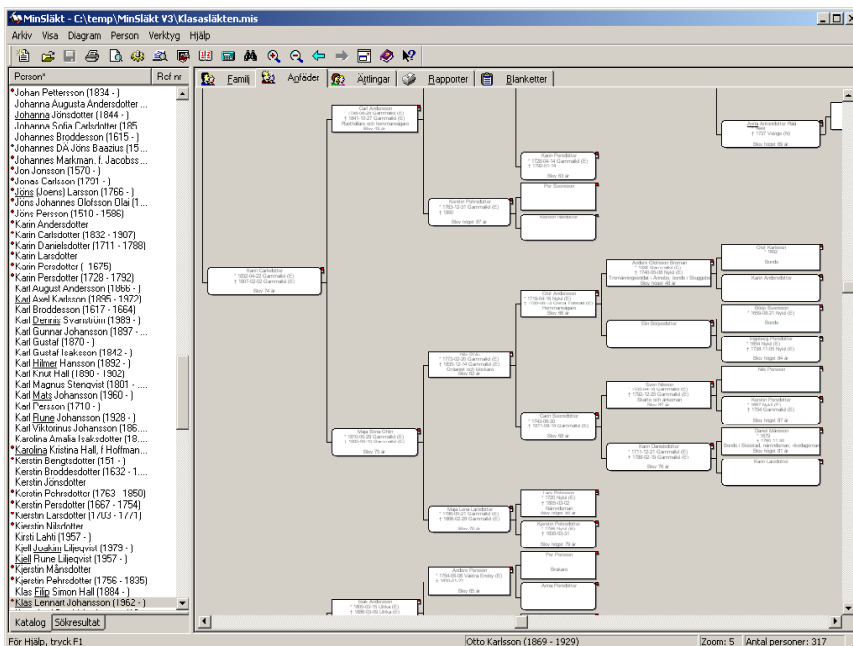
MinSläkt - C:\temp\MinSläkt V3\Klasasläkten.mis

Arkiv Visa Diagram Person Verktyg Hjälp

Person* Ref nr

Johan Pettersson (1834 - )
Johanna Augusta Andersdotter ...
Johanna Jönsdotter (1844 - )
Johanna Sofia Carlsdotter (185
Johannes Broddesson (1615 - )
Johannes DÅ Jöns Baazius (15...
Johannes Markman. f. Jacobss...
Jon Jonsson (1570 - )
Jonas Carlsson (1701 - )
Jöns (Joens) Larsson (1766 - )
Jöns Johannes Olofsson Olai (1...
Jöns Persson (1510 - 1586)
Karin Andersdotter
Karin Carlsdotter (1832 - 1907)
Karin Danielsdotter (1711 - 1788)
Karin Larsdotter
Karin Persdotter ( 1675)
Karin Persdotter (1728 - 1792)
Karl August Andersson (1866 - )
Karl Axel Karlsson (1895 - 1972)
Karl Broddesson (1617 - 1664)
Karl Dennis Svenström (1989 - )
Karl Gunnar Johansson (1897 - ...
Karl Gustaf (1870 - )
Karl Gustaf Isaksson (1842 - )
Karl Hilmer Hansson (1892 - )
Karl Knut Hall (1890 - 1902)
Karl Magnus Stenqvist (1801 - ...
Karl Mats Johansson (1960 - )
Karl Persson (1710 - )
Karl Rune Johansson (1928 - )
Karl Viktorinus Johansson (186...
Karolina Amalia Isaksdotter (18...
Karolina Kristina Hall, f Hoffman...
Kerstin Bengtsdotter (151 - )
Kerstin Broddesdotter (1632 - 1...
Kerstin Jönsdotter
Kerstin Pehrsdotter (1763 1850)
Kerstin Persdotter (1667 - 1754)
Kjerstin Larsdotter (1703 - 1771)
Kjerstin Nilsdotter
Kirsti Lahti (1957 - )
Kjell Joakim Liljeqvist (1979 - )
Kjell Rune Liljeqvist (1957 - )
Kjerstin Månsdotter
Kjerstin Pehrsdotter (1756 - 1835)
Klas Filip Simon Hall (1884 - )
Klas Lennart Johansson (1962 - )

Katalog Sökresultat

Familj Anfäder Ättlingar Rapporter Blanketter

Carl Andersson
Karin Persdotter
Per Svensson
Kerstin Pehrsdotter
Karin Carlsdotter
Anna Andersdotter
Olof Karlsson
Karin Andersdotter
Anders Olofsson Broman
Olof Andersson
Elin Stigsdotter
Maja Stina Olin
Nils Persson
Sven Nilsson
Karin Svensdotter
Karin Danielsdotter
Karin Larsdotter
Maja Lena Larsdotter
Kjerstin Pehrsdotter
Per Persson
Anders Persson
Anna Persdotter

För Hjälp, tryck F1 Otto Karlsson (1869 - 1929) Zoom: 5 Antal personer: 317